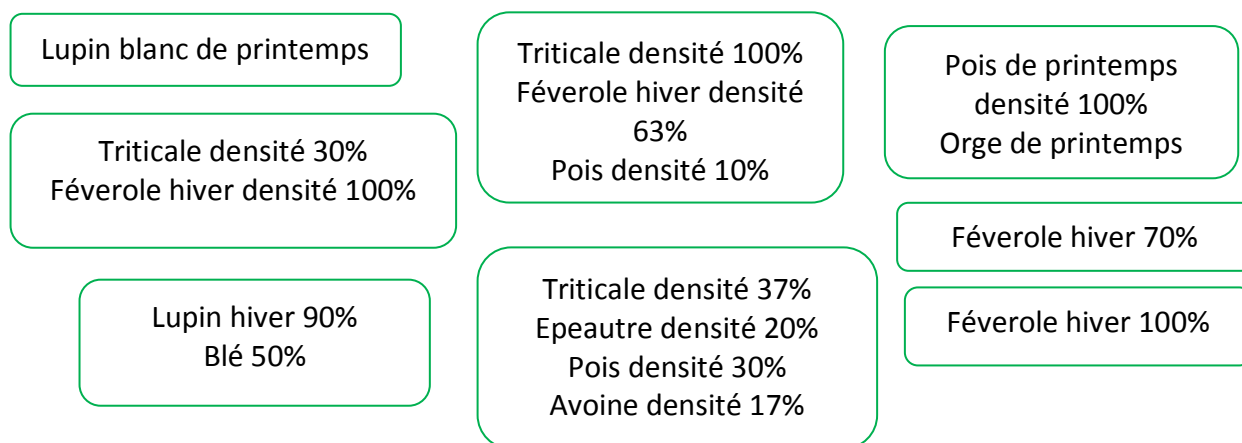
Lupin blanc de printemps

Triticale densité 30%
Féverole hiver densité 100%

Lupin hiver 90%
Blé 50%

Triticale densité 100%
Féverole hiver densité 63%
Pois densité 10%

Triticale densité 37%
Epeautre densité 20%
Pois densité 30%
Avoine densité 17%

Pois de printemps densité 100%
Orge de printemps

Féverole hiver 70%

Féverole hiver 100%